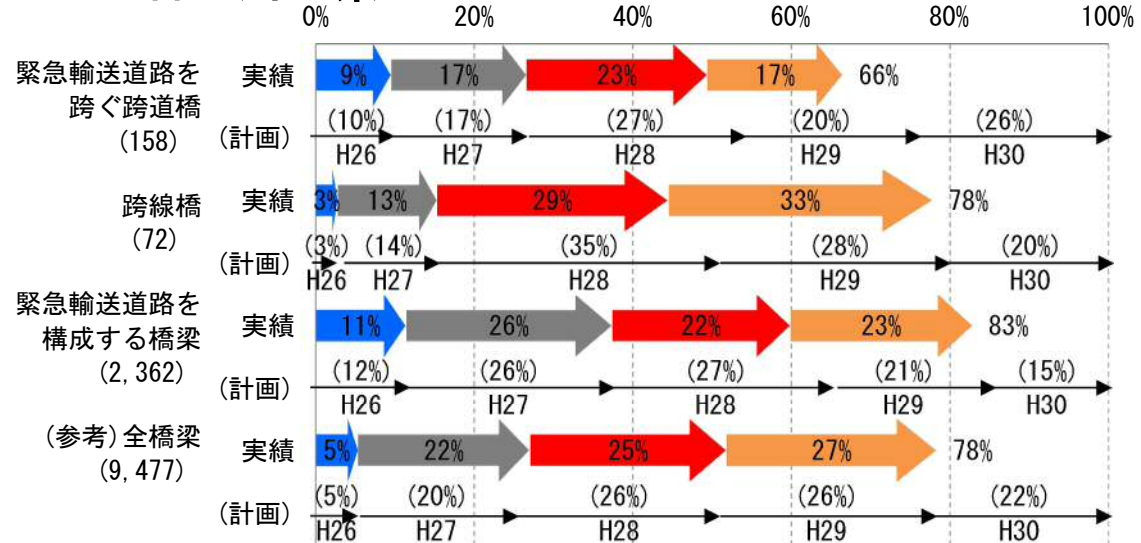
0% 20% 40% 60% 80% 100%

緊急輸送道路を跨ぐ跨道橋 (158)

実績 9% 17% 23% 17% 66%

(計画) (10%) H26 (17%) H27 (27%) H28 (20%) H29 (26%) H30

跨線橋 (72)

実績 3% 13% 29% 33% 78%

(計画) (3%) H26 (14%) H27 (35%) H28 (28%) H29 (20%) H30

緊急輸送道路を構成する橋梁 (2, 362)

実績 11% 26% 22% 23% 83%

(計画) (12%) H26 (26%) H27 (27%) H28 (21%) H29 (15%) H30

(参考)全橋梁 (9, 477)

実績 5% 22% 25% 27% 78%

(計画) (5%) H26 (20%) H27 (26%) H28 (26%) H29 (22%) H30